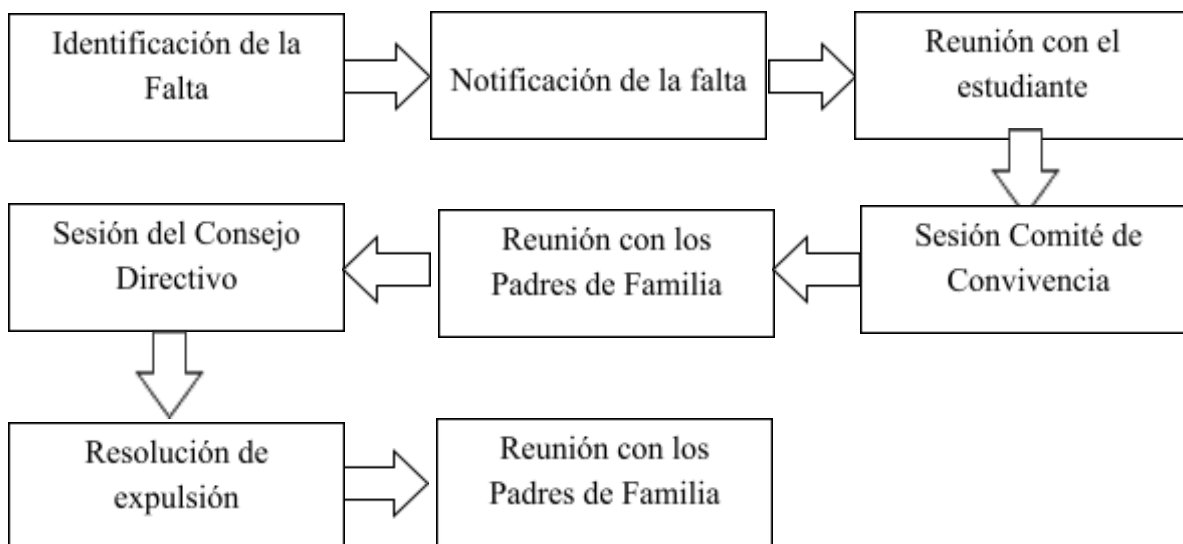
Identificación de la Falta

Notificación de la falta

Reunión con el estudiante

Sesión Comité de Convivencia

Reunión con los Padres de Familia

Sesión del Consejo Directivo

Resolución de expulsión

Reunión con los Padres de Familia